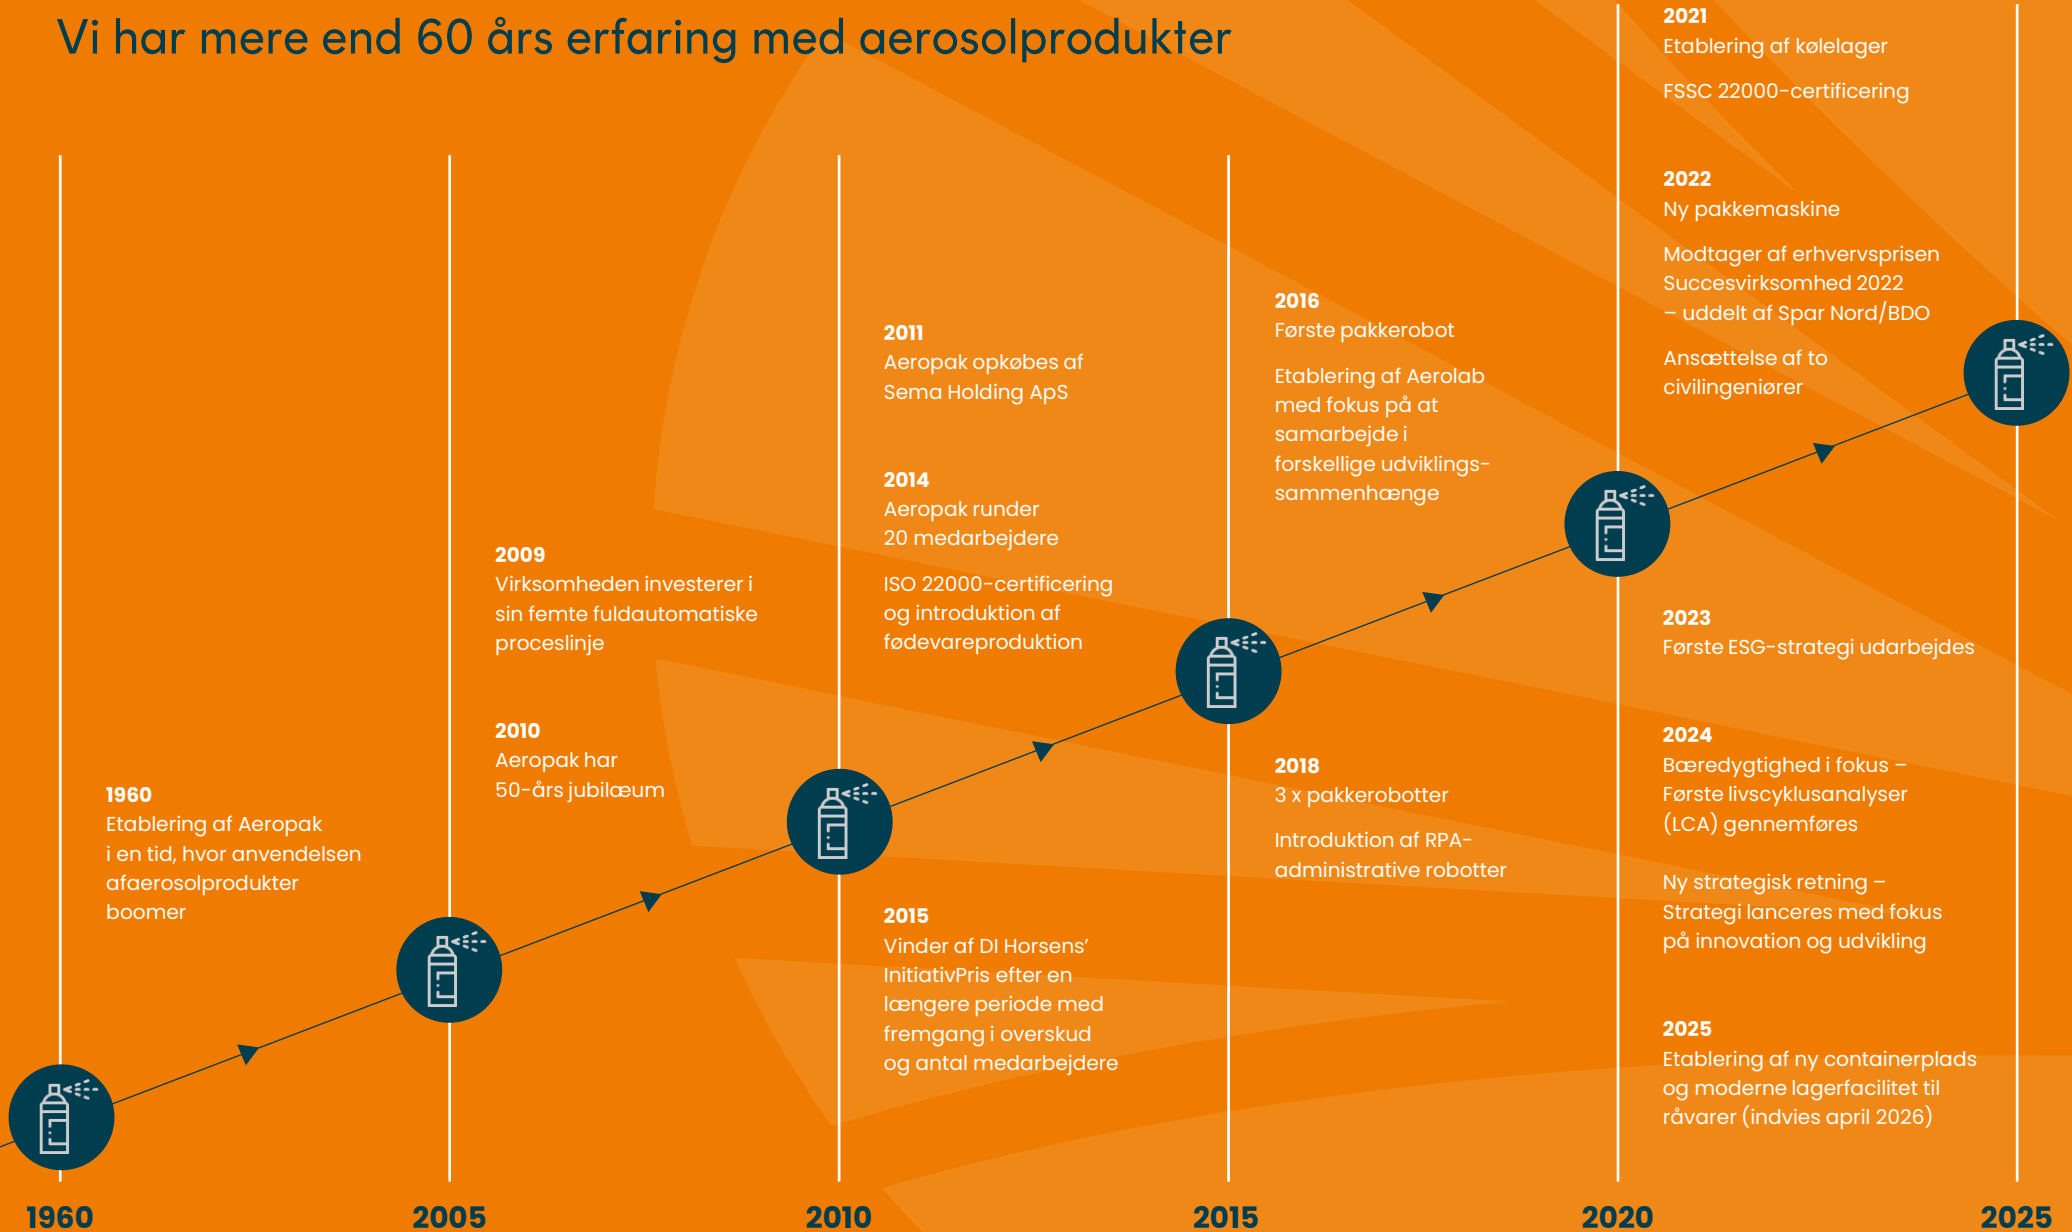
Vi har mere end 60 års erfaring med aerosolprodukter

1960
Etablering af Aeropak i en tid, hvor anvendelsen afaerosolprodukter boomer

2009
Virksomheden investerer i sin femte fuldautomatiske proceslinje

2010
Aeropak har 50-års jubilæum

2011
Aeropak opkøbes af Sema Holding ApS

2014
Aeropak runder 20 medarbejdere

ISO 22000-certificering og introduktion af fødevareproduktion

2015
Vinder af DI Horsens' InitiativPris efter en længere periode med fremgang i overskud og antal medarbejdere

2016
Første pakkerobot

Etablering af Aerolab med fokus på at samarbejde i forskellige udviklings-sammenhænge

2018
3 x pakkerobotter

Introduktion af RPA-administrative robotter

2021
Etablering af kølelager

FSSC 22000-certificering

2022
Ny pakkemaskine

Modtager af erhvervsprisen Succesvirksomhed 2022 – uddelt af Spar Nord/BDO

Ansættelse af to civilingeniører

2023
Første ESG-strategi udarbejdes

2024
Bæredygtighed i fokus – Første livscyklusanalyser (LCA) gennemføres

Ny strategisk retning – Strategi lanceres med fokus på innovation og udvikling

2025
Etablering af ny containerplads og moderne lagerfacilitet til råvarer (indvies april 2026)

1960
2005
2010
2015
2020
2025